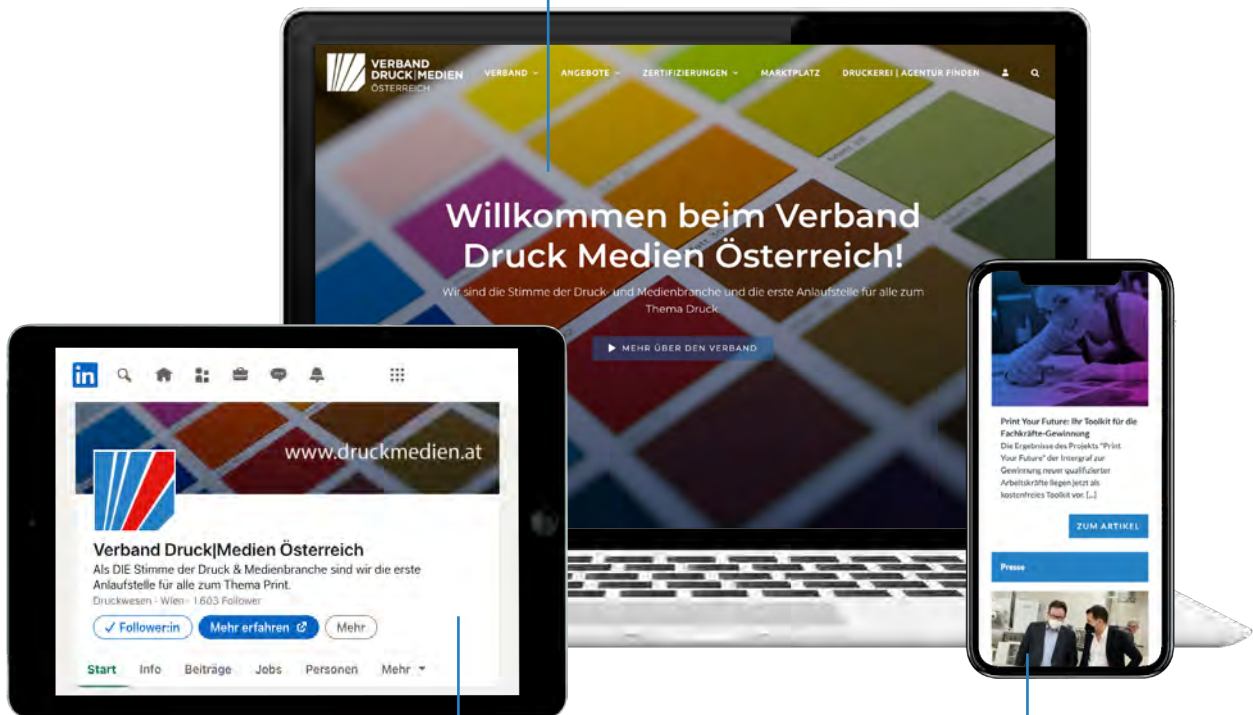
VERBAND DRUCK|MEDIEN ÖSTERREICH

VERBAND ANGEBOTE ZERTIFIZIERUNGEN MARKTPLATZ DRUCKEREI | AGENTUR FINDEN

Willkommen beim Verband Druck Medien Österreich!

Wir sind die Stimme der Druck- und Medienbranche und die erste Anlaufstelle für alle zum Thema Druck

MEHR ÜBER DEN VERBAND

in

www.druckmedien.at

Verband Druck|Medien Österreich

Als DIE Stimme der Druck & Medienbranche sind wir die erste Anlaufstelle für alle zum Thema Print.

Druckwesen · Wien · 1.603 Follower

✓ Follower:in   Mehr erfahren   Mehr

Start   Info   Beiträge   Jobs   Personen   Mehr

Print Your Future: Ihr Toolkit für die Fachkräfte-Gewinnung

Die Ergebnisse des Projekts "Print Your Future" der Intergraf zur Gewinnung neuer qualifizierter Arbeitskräfte liegen jetzt als kostenfreies Toolkit vor. [...]

ZUM ARTIKEL

Presse